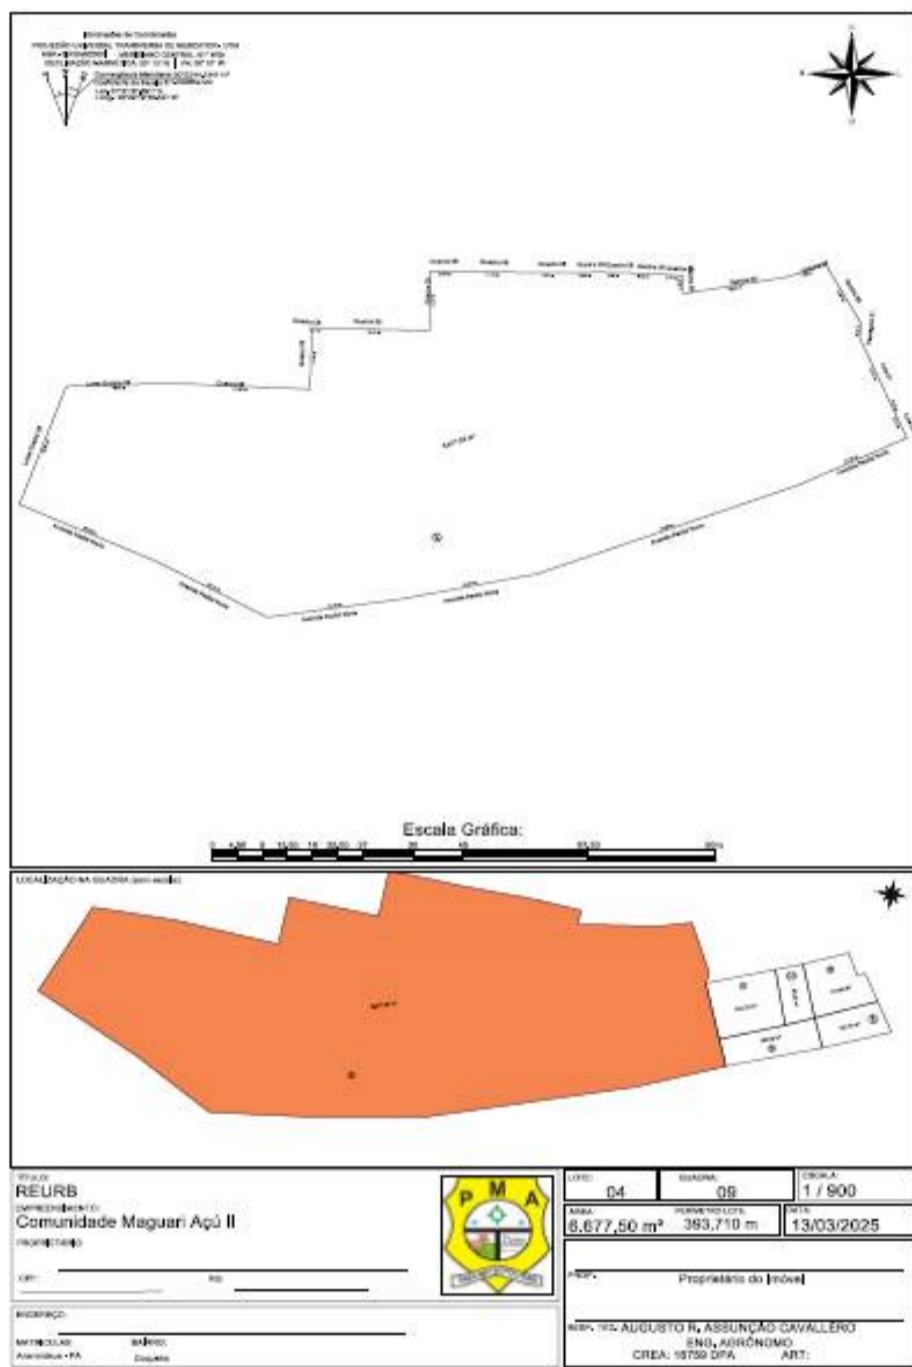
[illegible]

Escala Gráfica:

LOCALIZAÇÃO NA QUADRA (sem escala)

TÍTULO:
REURB
EMPREENDIMENTO:
Comunidade Maguari Açú II
PROPRIETÁRIO:

CPF:
RG:

P M A

LOTE:
04
QUADRA:
09
ESCALA:
1 / 900
ÁREA:
6.677,50 m²
PERÍMETRO LOTE:
393,710 m
DATA:
13/03/2025

PROP.:
Proprietário do Imóvel

ENDEREÇO:

MATRÍCULAS:
Ananindeua - PA
BAIRRO:
Coqueiro

RESP. TÉC.: AUGUSTO R. ASSUNÇÃO CAVALLERO
ENG. AGRÔNOMO
CREA: 18759 DPA
ART: